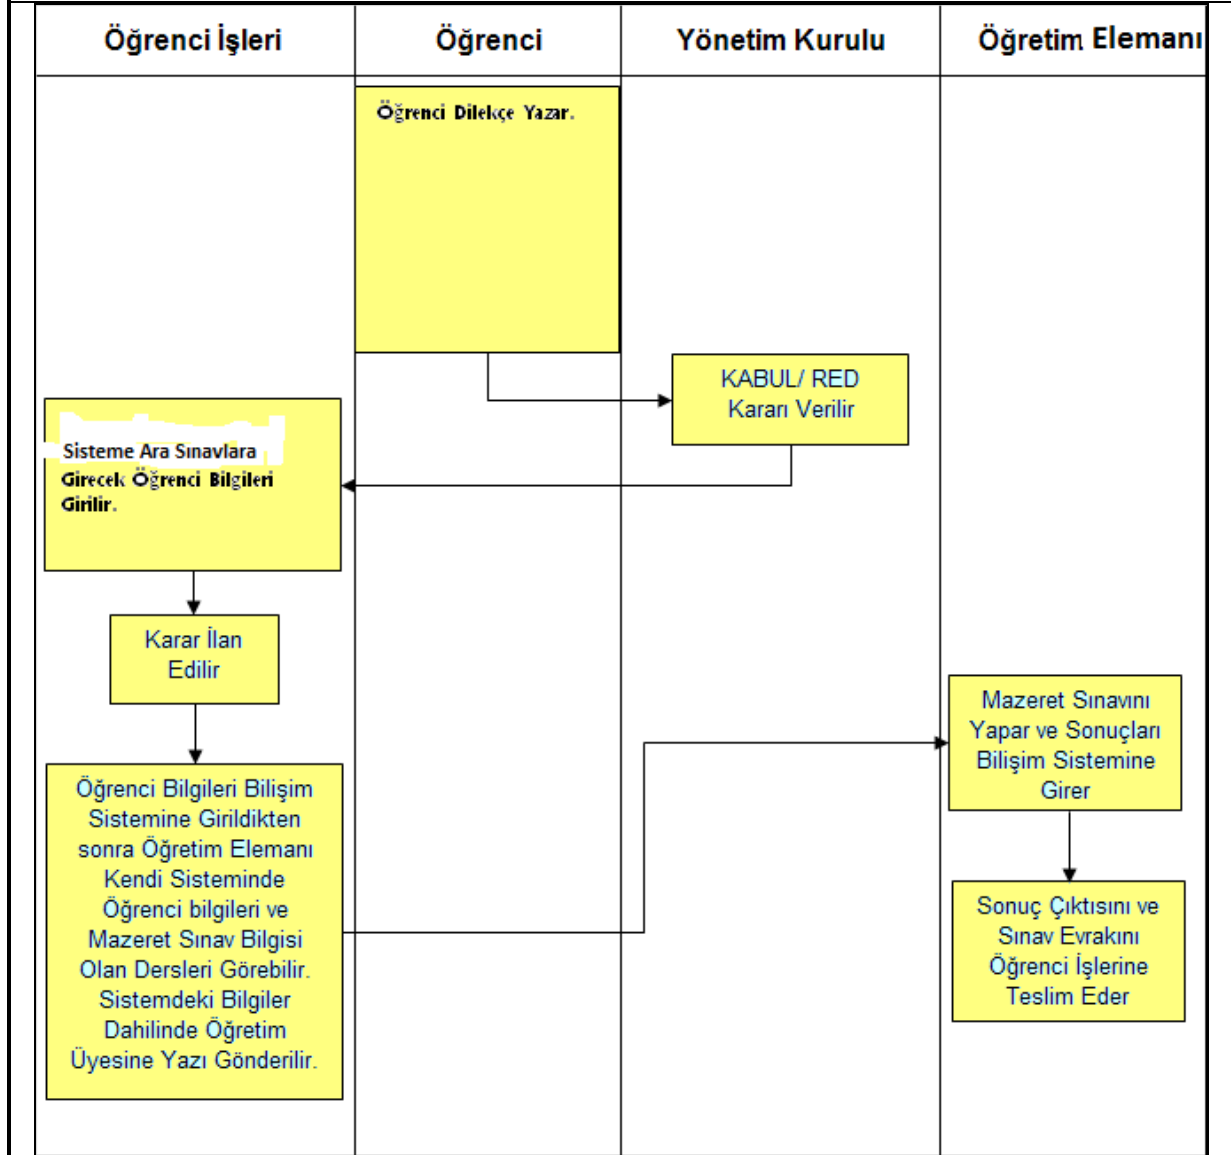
Öğrenci İşleri

Öğrenci

Yönetim Kurulu

Öğretim Elemanı

Öğrenci Dilekçe Yazar.

KABUL/ RED Kararı Verilir

Sisteme Ara Sınavlara Girecek Öğrenci Bilgileri Girilir.

Karar İlan Edilir

Öğrenci Bilgileri Bilişim Sistemine Girildikten sonra Öğretim Elemanı Kendi Sisteminde Öğrenci bilgileri ve Mazeret Sınav Bilgisi Olan Dersleri Görebilir. Sistemdeki Bilgiler Dahilinde Öğretim Üyesine Yazı Gönderilir.

Mazeret Sınavını Yapar ve Sonuçları Bilişim Sistemine Girer

Sonuç Çıktısını ve Sınav Evrakını Öğrenci İşlerine Teslim Eder